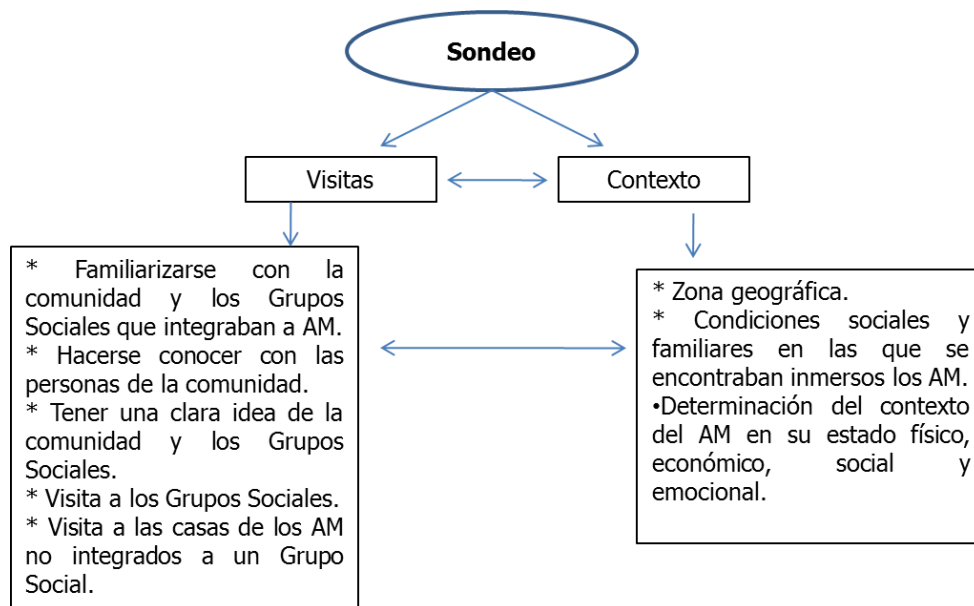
Sondeo

Visitas

Contexto

* Familiarizarse con la comunidad y los Grupos Sociales que integraban a AM.
* Hacerse conocer con las personas de la comunidad.
* Tener una clara idea de la comunidad y los Grupos Sociales.
* Visita a los Grupos Sociales.
* Visita a las casas de los AM no integrados a un Grupo Social.

* Zona geográfica.
* Condiciones sociales y familiares en las que se encontraban inmersos los AM.
•Determinación del contexto del AM en su estado físico, económico, social y emocional.